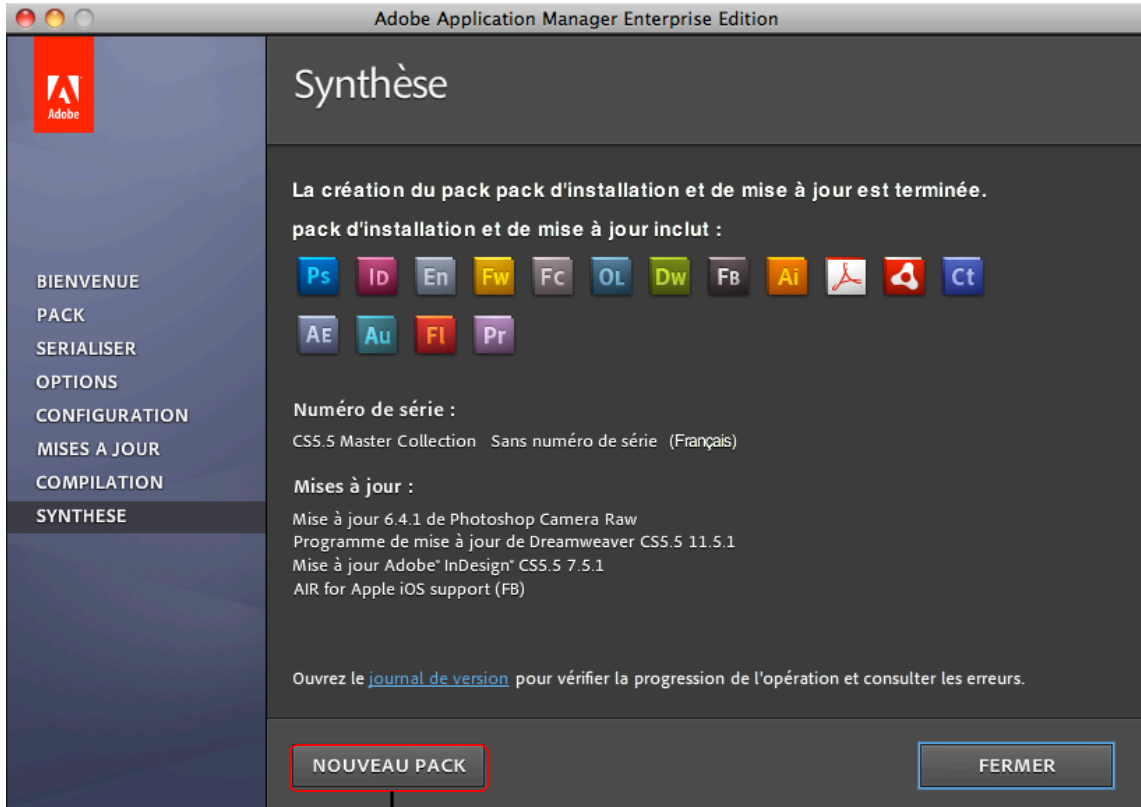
Adobe Application Manager Enterprise Edition

Adobe

Synthèse

BIENVENUE
PACK
SERIALISER
OPTIONS
CONFIGURATION
MISES A JOUR
COMPILATION
SYNTHESE

La création du pack pack d'installation et de mise à jour est terminée.

pack d'installation et de mise à jour inclut :

Ps Id En Fw Fc OL Dw Fb Ai Ct

Ae Au Fl Pr

Numéro de série :

CS5.5 Master Collection Sans numéro de série (Français)

Mises à jour :

Mise à jour 6.4.1 de Photoshop Camera Raw
Programme de mise à jour de Dreamweaver CS5.5 11.5.1
Mise à jour Adobe® InDesign® CS5.5 7.5.1
AIR for Apple iOS support (FB)

Ouvrez le journal de version pour vérifier la progression de l'opération et consulter les erreurs.

NOUVEAU PACK

FERMER